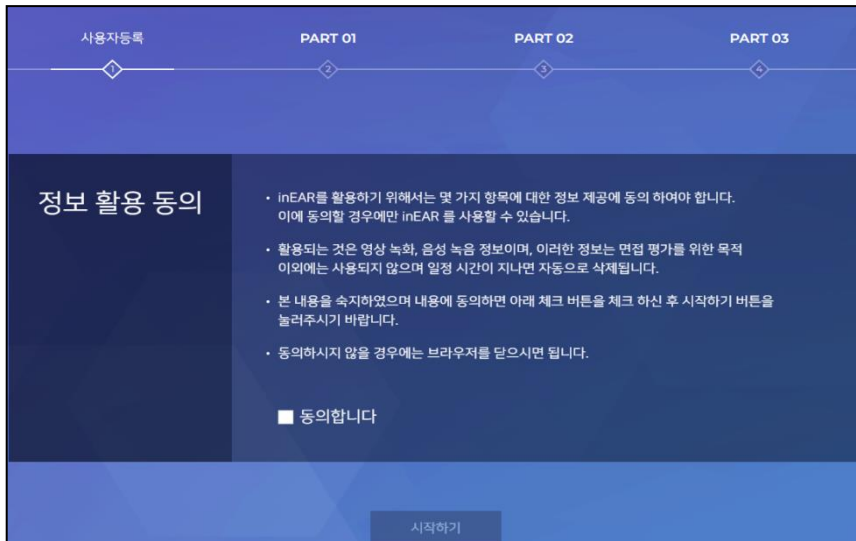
사용자등록

①

PART 01

②

PART 02

③

PART 03

④

정보 활용 동의

• inEAR를 활용하기 위해서는 몇 가지 항목에 대한 정보 제공에 동의 하여야 합니다. 이에 동의할 경우에만 inEAR 를 사용할 수 있습니다.

• 활용되는 것은 영상 녹화, 음성 녹음 정보이며, 이러한 정보는 면접 평가를 위한 목적 이외에는 사용되지 않으며 일정 시간이 지나면 자동으로 삭제됩니다.

• 본 내용을 숙지하였으며 내용에 동의하면 아래 체크 버튼을 체크 하신 후 시작하기 버튼을 눌러주시기 바랍니다.

• 동의하시지 않을 경우에는 브라우저를 닫으시면 됩니다.

동의합니다

시작하기